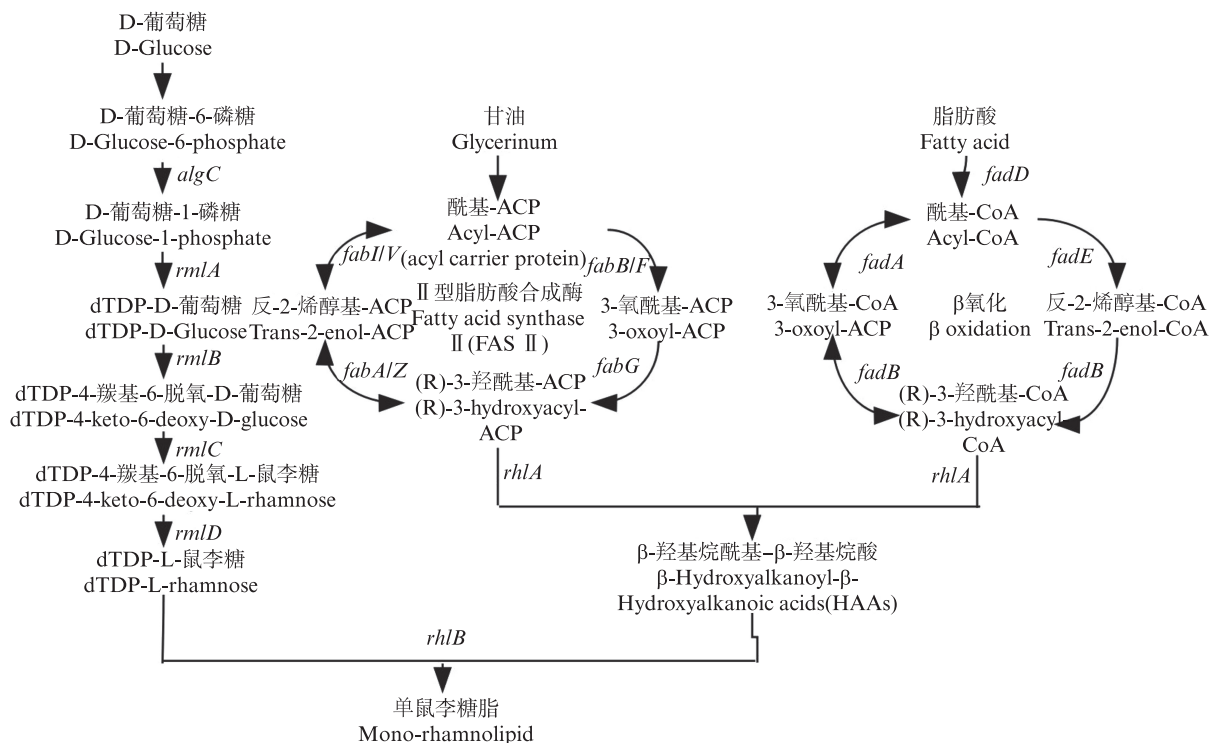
D-葡萄糖
D-Glucose

D-葡萄糖-6-磷糖
D-Glucose-6-phosphate

algC

D-葡萄糖-1-磷糖
D-Glucose-1-phosphate

rmlA

dTDP-D-葡萄糖
dTDP-D-Glucose

rmlB

dTDP-4-羰基-6-脱氧-D-葡萄糖
dTDP-4-keto-6-deoxy-D-glucose

rmlC

dTDP-4-羰基-6-脱氧-L-鼠李糖
dTDP-4-keto-6-deoxy-L-rhamnose

rmlD

dTDP-L-鼠李糖
dTDP-L-rhamnose

甘油
Glycerinum

酰基-ACP
Acyl-ACP
(acyl carrier protein)

fabI/V

fabB/F

反-2-烯醇基-ACP
Trans-2-enol-ACP

Ⅱ型脂肪酸合成酶
Fatty acid synthase Ⅱ(FAS Ⅱ)

3-氧酰基-ACP
3-oxoyl-ACP

fabA/Z

fabG

(R)-3-羟酰基-ACP
(R)-3-hydroxyacyl-ACP

rhlA

脂肪酸
Fatty acid

fadD

酰基-CoA
Acyl-CoA

fadA

fadE

3-氧酰基-CoA
3-oxoyl-ACP

β氧化
β oxidation

反-2-烯醇基-CoA
Trans-2-enol-CoA

fadB

fadB

(R)-3-羟酰基-CoA
(R)-3-hydroxyacyl CoA

rhlA

β-羟基烷酰基-β-羟基烷酸
β-Hydroxyalkanoyl-β-Hydroxyalkanoic acids(HAAs)

rhlB

单鼠李糖脂
Mono-rhamnolipid